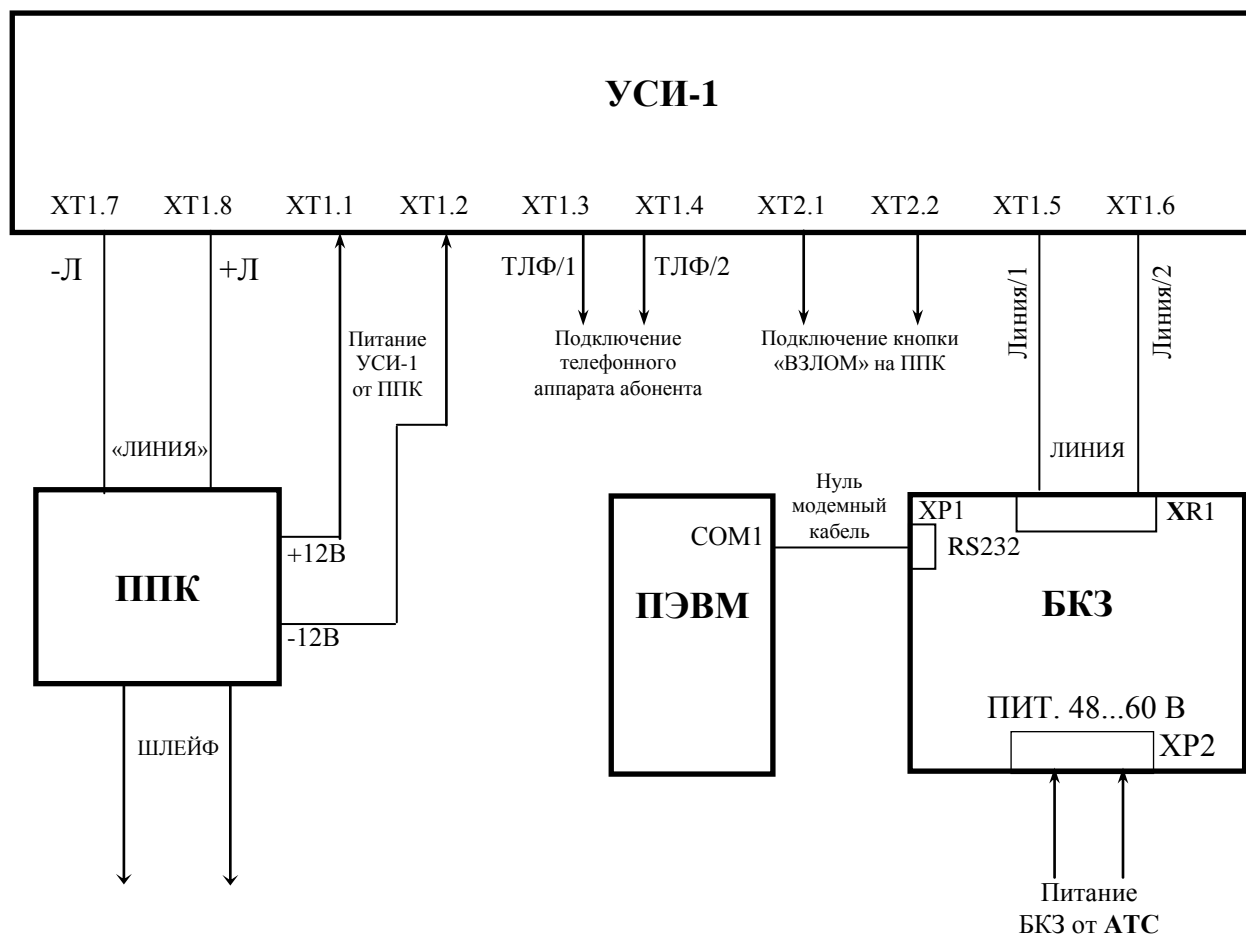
УСИ-1

XT1.7 XT1.8 XT1.1 XT1.2 XT1.3 XT1.4 XT2.1 XT2.2 XT1.5 XT1.6

-Л +Л

Питание УСИ-1 от ППК

ТЛФ/1 ТЛФ/2

Подключение телефонного аппарата абонента

Подключение кнопки «ВЗЛОМ» на ППК

Линия/1 Линия/2

«ЛИНИЯ»

ЛИНИЯ

Нуль модемный кабель

ППК

+12В

-12В

ПЭВМ

COM1

XP1

XR1

RS232

БКЗ

ПИТ. 48...60 В

XP2

ШЛЕЙФ

Питание БКЗ от АТС